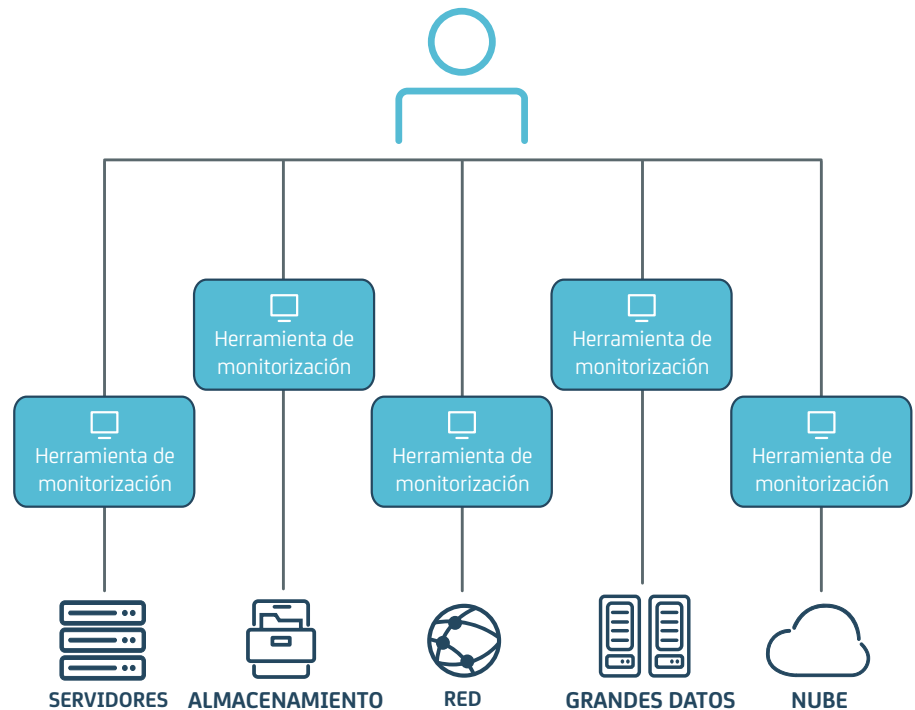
Herramienta de monitorización

Herramienta de monitorización

Herramienta de monitorización

Herramienta de monitorización

Herramienta de monitorización

SERVIDORES

ALMACENAMIENTO

RED

GRANDES DATOS

NUBE